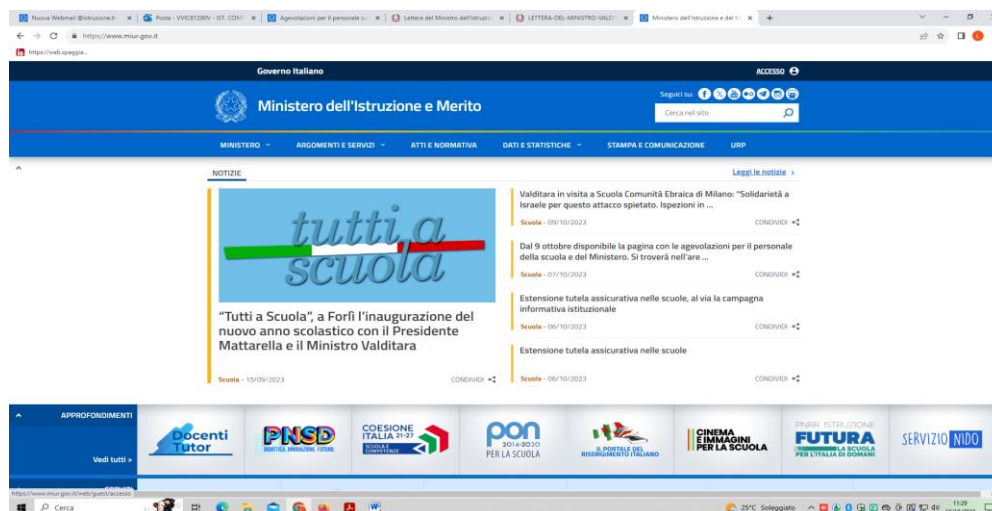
Nuova Webmail @istruzione.it | Posta - VVIC81200V - IST. COM | Agevolazioni per il personale | Lettera del Ministro dell'Istruzio | LETTERA-DEL-MINISTRO-VALD | Ministero dell'Istruzione e del M | +

https://www.miur.gov.it

https://web.spaggia...

Governo Italiano

ACCESSO

Ministero dell'Istruzione e Merito

Seguici su:

Cerca nel sito

MINISTERO | ARGOMENTI E SERVIZI | ATTI E NORMATIVA | DATI E STATISTICHE | STAMPA E COMUNICAZIONE | URP

NOTIZIE

Leggi le notizie >

tutti a scuola

"Tutti a Scuola", a Forlì l'inaugurazione del nuovo anno scolastico con il Presidente Mattarella e il Ministro Valditara

Scuola - 15/09/2023

CONDIVIDI

Valditara in visita a Scuola Comunità Ebraica di Milano: "Solidarietà a Israele per questo attacco spietato. Ispezioni in ...

Scuola - 09/10/2023

CONDIVIDI

Dal 9 ottobre disponibile la pagina con le agevolazioni per il personale della scuola e del Ministero. Si troverà nell'are ...

Scuola - 07/10/2023

CONDIVIDI

Estensione tutela assicurativa nelle scuole, al via la campagna informativa istituzionale

Scuola - 06/10/2023

CONDIVIDI

Estensione tutela assicurativa nelle scuole

Scuola - 06/10/2023

CONDIVIDI

APPROFONDIMENTI

Vedi tutti >

Docenti Tutor

PNSD

COESIONE ITALIA 21-27 SCUOLA E COMPETENZE

PON 2014-2020 PER LA SCUOLA

IL PORTALE DEL RISORGIMENTO ITALIANO

CINEMA E IMMAGINI PER LA SCUOLA

PNRR ISTRUZIONE FUTURA LA SCUOLA PER L'ITALIA DI DOMANI

SERVIZIO NIDO

https://www.miur.gov.it/web/guest/accesso

Cerca

25°C Soleggiato

11:29